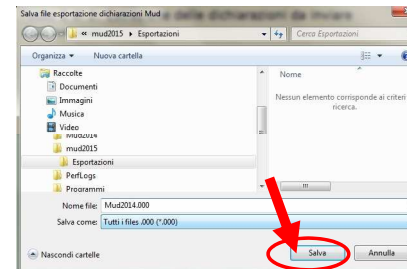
Salva file esportazione dichiarazioni Mud

« mud2015 ▸ Esportazioni

Cerca Esportazioni

Organizza ▾ Nuova cartella

Raccolte
Documenti
Immagini
Musica
Video
Mud2014
mud2015
Esportazioni
PerfLogs
Programmi

Nome

Nessun elemento corrisponde ai criteri ricerca.

Nome file: Mud2014.000

Salva come: Tutti i files .000 (*.000)

Nascondi cartelle

Salva

Annulla